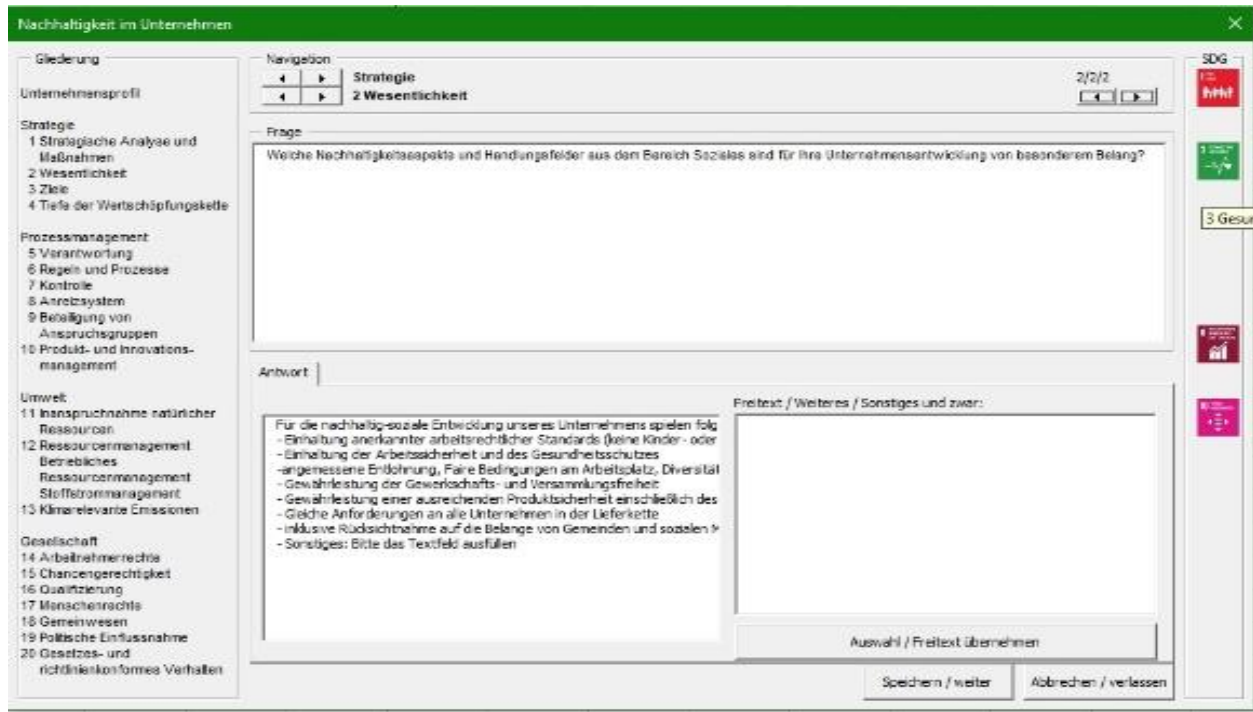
Nachhaltigkeit im Unternehmen

Gliederung

Unternehmensprofil

Strategie
1 Strategische Analyse und Maßnahmen
2 Wesentlichkeit
3 Ziele
4 Tiefe der Wertschöpfungskette

Prozessmanagement
5 Verantwortung
6 Regeln und Prozesse
7 Kontrolle
8 Anreizsystem
9 Beteiligung von Anspruchsgruppen
10 Produkt- und Innovationsmanagement

Umwelt
11 Inanspruchnahme natürlicher Ressourcen
12 Ressourcenmanagement Betriebliches Ressourcenmanagement Stoffstrommanagement
13 Klimarelevante Emissionen

Gesellschaft
14 Arbeitnehmerrechte
15 Chancengerechtigkeit
16 Qualifizierung
17 Menschenrechte
18 Gemeinwesen
19 Politische Einflussnahme
20 Gesetzes- und richtlinienkonformes Verhalten

Navigation
Strategie
2 Wesentlichkeit
2/2/2

Frage
Welche Nachhaltigkeitsaspekte und Handlungsfelder aus dem Bereich Soziales sind für Ihre Unternehmensentwicklung von besonderem Belang?

Antwort

Für die nachhaltig-soziale Entwicklung unseres Unternehmens spielen folg
- Einhaltung anerkannter arbeitsrechtlicher Standards (keine Kinder- oder
- Einhaltung der Arbeitssicherheit und des Gesundheitsschutzes
-angemessene Entlohnung, Faire Bedingungen am Arbeitsplatz, Diversität
- Gewährleistung der Gewerkschafts- und Versammlungsfreiheit
- Gewährleistung einer ausreichenden Produktsicherheit einschließlich des
- Gleiche Anforderungen an alle Unternehmen in der Lieferkette
- inklusive Rücksichtnahme auf die Belange von Gemeinden und sozialen M
- Sonstiges: Bitte das Textfeld ausfüllen

Freitext / Weiteres / Sonstiges und zwar:

Auswahl / Freitext übernehmen

Speichern / weiter

Abbrechen / verlassen

SDG

3 Gesu